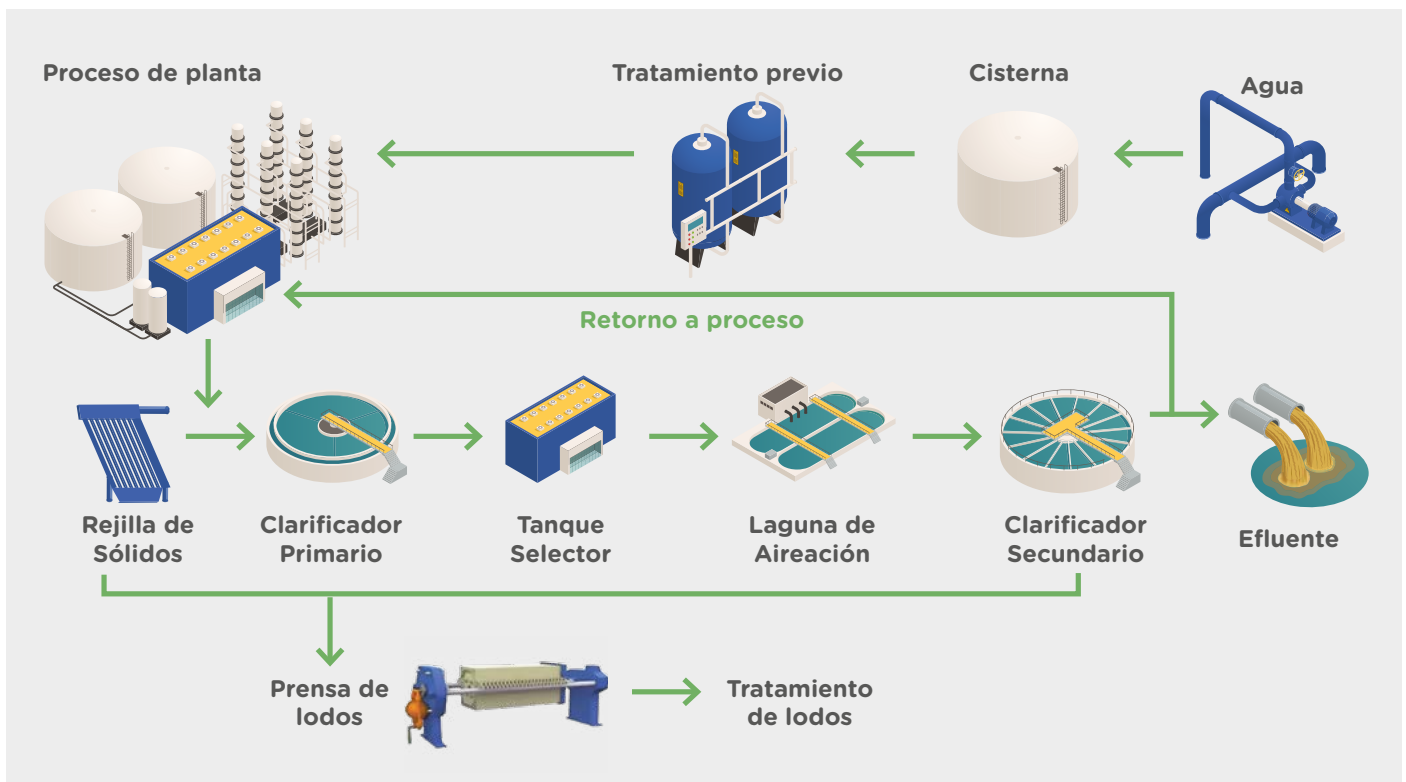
Proceso de planta

Tratamiento previo

Cisterna

Agua

Retorno a proceso

Rejilla de Sólidos

Clarificador Primario

Tanque Selector

Laguna de Aireación

Clarificador Secundario

Efluente

Prensa de lodos

Tratamiento de lodos